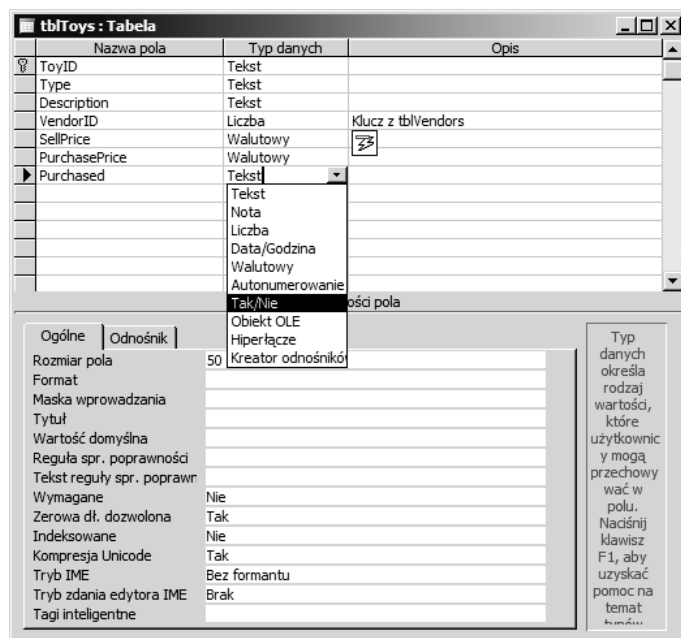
tblToys : Tabela

| Nazwa pola | Typ danych | Opis |
|---|---|---|
| ToyID | Tekst | |
| Type | Tekst | |
| Description | Tekst | |
| VendorID | Liczba | Klucz z tblVendors |
| SellPrice | Walutowy | |
| PurchasePrice | Walutowy | |
| Purchased | Tekst | |

Tekst
Nota
Liczba
Data/Godzina
Walutowy
Autonumerowanie
Tak/Nie
Obiekt OLE
Hiperłącze
Kreator odnośników

ości pola

Ogólne | Odnośnik

| | |
|---|---|
| Rozmiar pola | 50 |
| Format | |
| Maska wprowadzania | |
| Tytuł | |
| Wartość domyślna | |
| Reguła spr. poprawności | |
| Tekst reguły spr. poprawn | |
| Wymagane | Nie |
| Zerowa dł. dozwolona | Tak |
| Indeksowane | Nie |
| Kompresja Unicode | Tak |
| Tryb IME | Bez formantu |
| Tryb zdania edytora IME | Brak |
| Tagi inteligentne | |

Typ danych określa rodzaj wartości, które użytkownicy mogą przechowywać w polu. Naciśnij klawisz F1, aby uzyskać pomoc na temat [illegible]